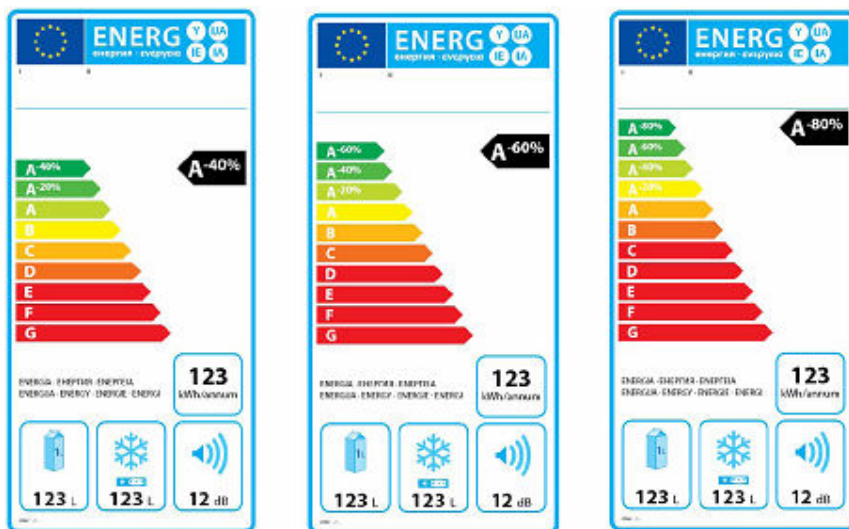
ENERG
енергия · ενεργεια
Y IJA IE IA

A-40%

A-40%
A-20%
A
B
C
D
E
F
G

ENERGIA · ЕНЕРГИЯ · ENERGEIA
ENERGIJA · ENERGY · ENERGIE · ENERGI

123
kWh/annum

1L
123 L
123 L
12 dB

ENERG
енергия · ενεργεια
Y IJA IE IA

A-60%

A-60%
A-40%
A-20%
A
B
C
D
E
F
G

ENERGIA · ЕНЕРГИЯ · ENERGEIA
ENERGIJA · ENERGY · ENERGIE · ENERGI

123
kWh/annum

1L
123 L
123 L
12 dB

ENERG
енергия · ενεργεια
Y IJA IE IA

A-80%

A-80%
A-60%
A-40%
A-20%
A
B
C
D
E
F
G

ENERGIA · ЕНЕРГИЯ · ENERGEIA
ENERGIJA · ENERGY · ENERGIE · ENERGI

123
kWh/annum

1L
123 L
123 L
12 dB